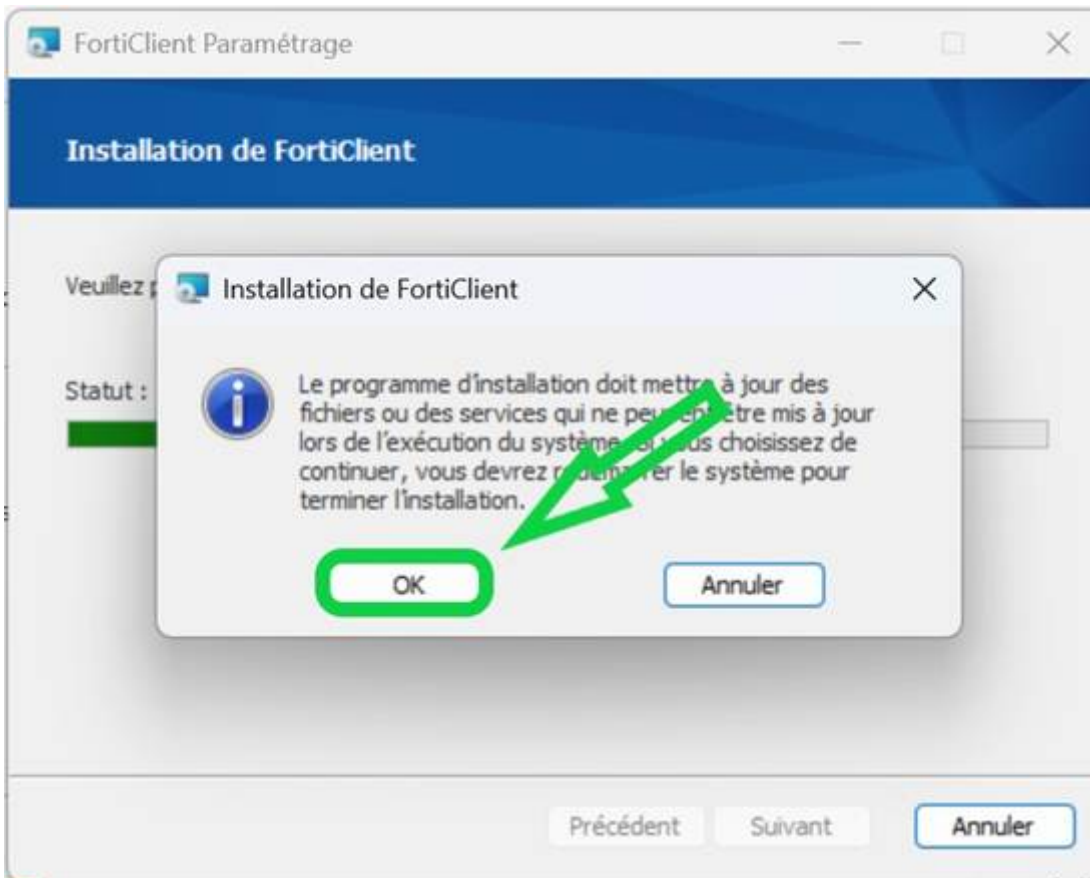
FortiClient Paramétrage

Installation de FortiClient

Veuillez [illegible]

Statut :

Installation de FortiClient

Le programme d'installation doit mettre à jour des fichiers ou des services qui ne peu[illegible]être mis à jour lors de l'exécution du système. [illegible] vous choisissez de continuer, vous devrez r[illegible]rer le système pour terminer l'installation.

OK

Annuler

Précédent

Suivant

Annuler